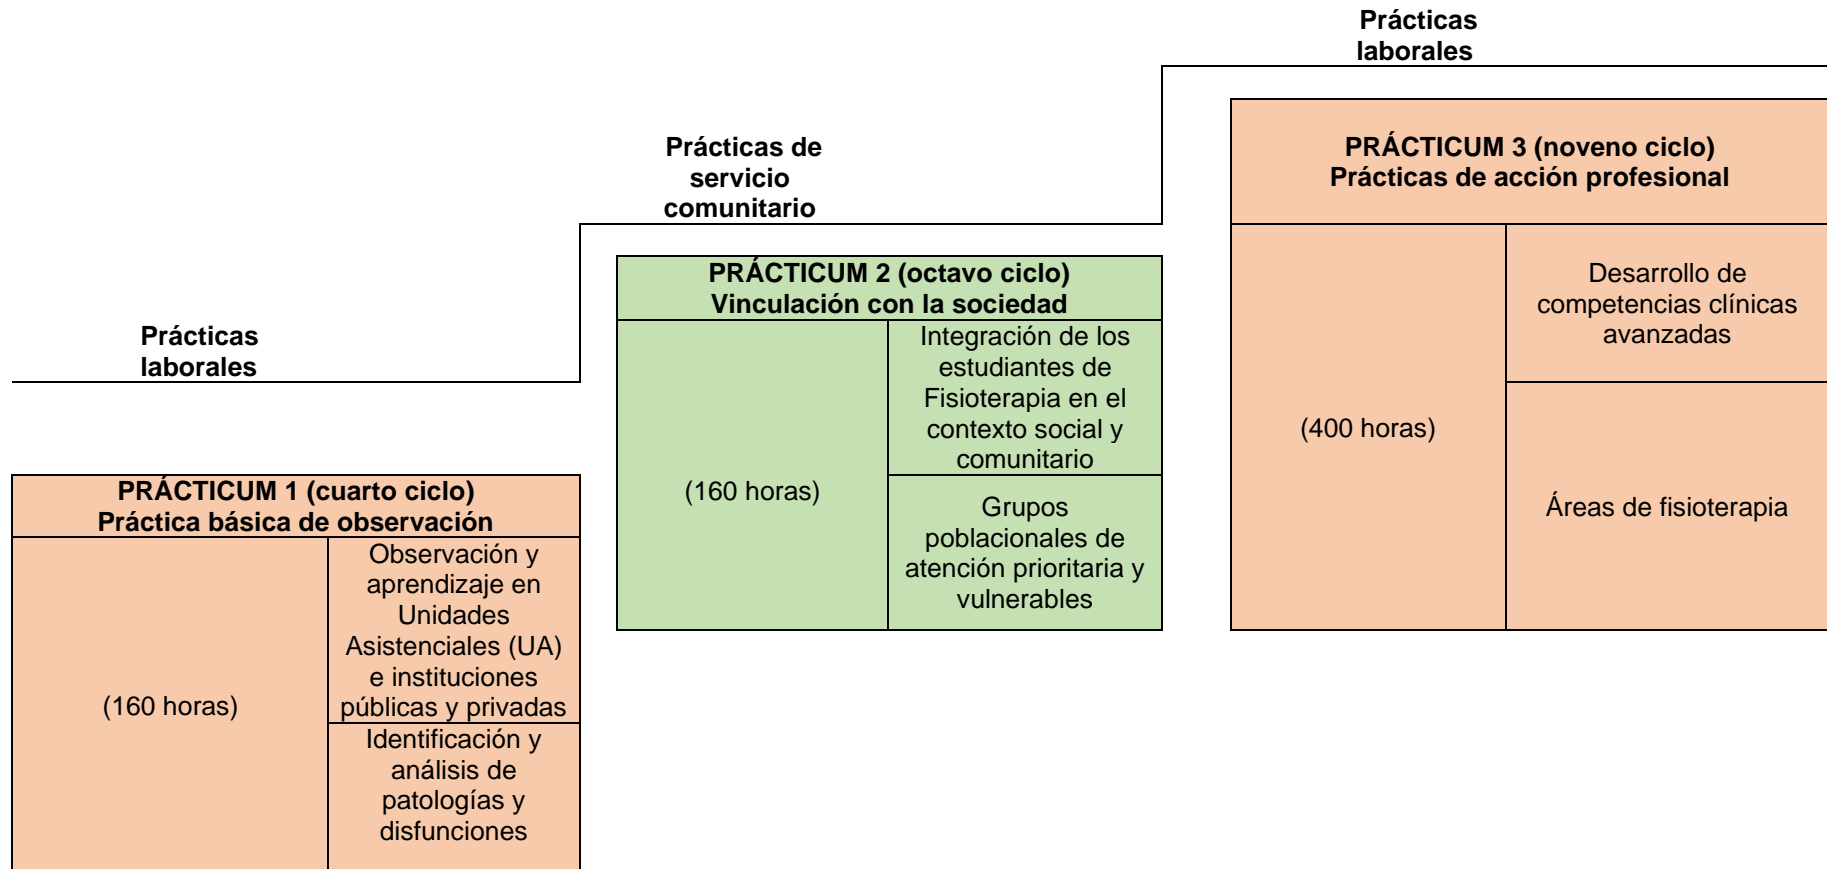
Prácticas laborales

Prácticas de servicio comunitario

Prácticas laborales

PRÁCTICUM 1 (cuarto ciclo)
Práctica básica de observación

| (160 horas) | Observación y aprendizaje en Unidades Asistenciales (UA) e instituciones públicas y privadas |
|---|---|
| | Identificación y análisis de patologías y disfunciones |

PRÁCTICUM 2 (octavo ciclo)
Vinculación con la sociedad

| (160 horas) | Integración de los estudiantes de Fisioterapia en el contexto social y comunitario |
|---|---|
| | Grupos poblacionales de atención prioritaria y vulnerables |

PRÁCTICUM 3 (noveno ciclo)
Prácticas de acción profesional

| (400 horas) | Desarrollo de competencias clínicas avanzadas |
|---|---|
| | Áreas de fisioterapia |